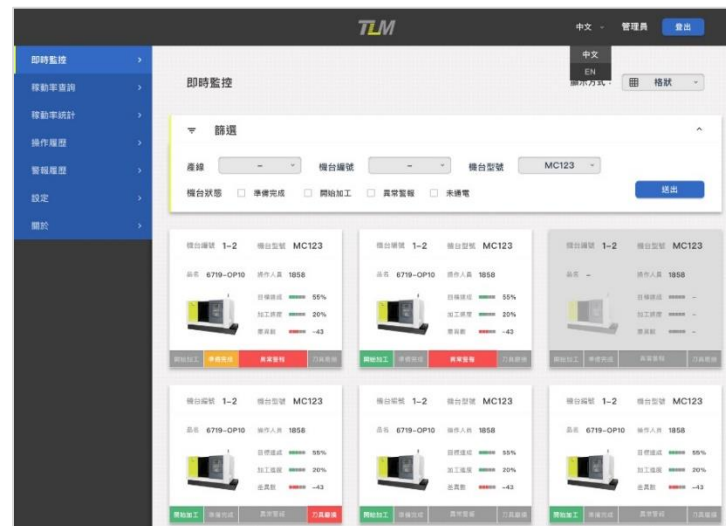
TLM

中文 管理員 登出

中文
EN

即時監控
稼動率查詢
稼動率統計
操作履歷
警報履歷
設定
關於

即時監控

顯示方式： 格狀

篩選

產線 — 機台編號 — 機台型號 MC123

機台狀態 準備完成 開始加工 異常警報 未通電

送出

機台編號 1-2 機台型號 MC123
品名 6719-OP10 操作人員 1858
目標達成 55%
加工進度 20%
差異數 -43
開始加工 準備完成 異常警報 刀具磨損

機台編號 1-2 機台型號 MC123
品名 6719-OP10 操作人員 1858
目標達成 55%
加工進度 20%
差異數 -43
開始加工 準備完成 異常警報 刀具磨損

機台編號 1-2 機台型號 MC123
品名 — 操作人員 1858
目標達成 —
加工進度 —
差異數 —
開始加工 準備完成 異常警報 刀具磨損

機台編號 1-2 機台型號 MC123
品名 6719-OP10 操作人員 1858
目標達成 55%
加工進度 20%
差異數 -43
開始加工 準備完成 異常警報 刀具磨損

機台編號 1-2 機台型號 MC123
品名 6719-OP10 操作人員 1858
目標達成 55%
加工進度 20%
差異數 -43
開始加工 準備完成 異常警報 刀具磨損

機台編號 1-2 機台型號 MC123
品名 6719-OP10 操作人員 1858
目標達成 55%
加工進度 20%
差異數 -43
開始加工 準備完成 異常警報 刀具磨損